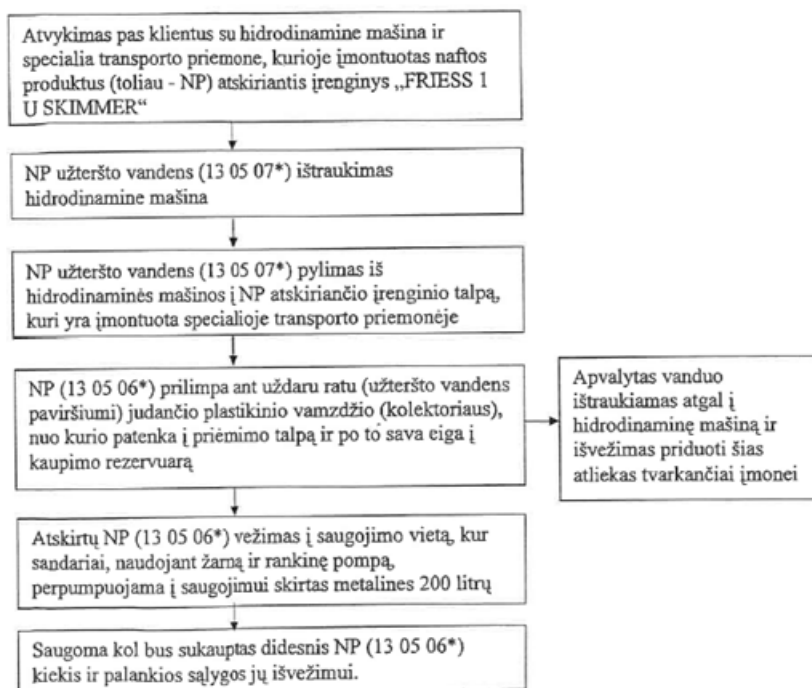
Atvykimas pas klientus su hidrodinamine mašina ir specialia transporto priemone, kurioje įmontuotas naftos produktus (toliau - NP) atskiriantis įrenginys „FRIESS 1 U SKIMMER“

NP užteršto vandens (13 05 07*) ištraukimas hidrodinamine mašina

NP užteršto vandens (13 05 07*) pylimas iš hidrodinaminės mašinos į NP atskiriančio įrenginio talpą, kuri yra įmontuota specialioje transporto priemonėje

NP (13 05 06*) prilimpa ant uždaru ratu (užteršto vandens paviršiumi) judančio plastikinio vamzdžio (kolektoriaus), nuo kurio patenka į priėmimo talpą ir po to sava eiga į kaupimo rezervuarą

Apvalytas vanduo ištraukiamas atgal į hidrodinaminę mašiną ir išvežimas priduoti šias atliekas tvarkančiai įmonei

Atskirtų NP (13 05 06*) vežimas į saugojimo vietą, kur sandariai, naudojant žarną ir rankinę pompą, perpumpuojama į saugojimui skirtas metalines 200 litrų

Saugoma kol bus sukauptas didesnis NP (13 05 06*) kiekis ir palankios sąlygos jų išvežimui.